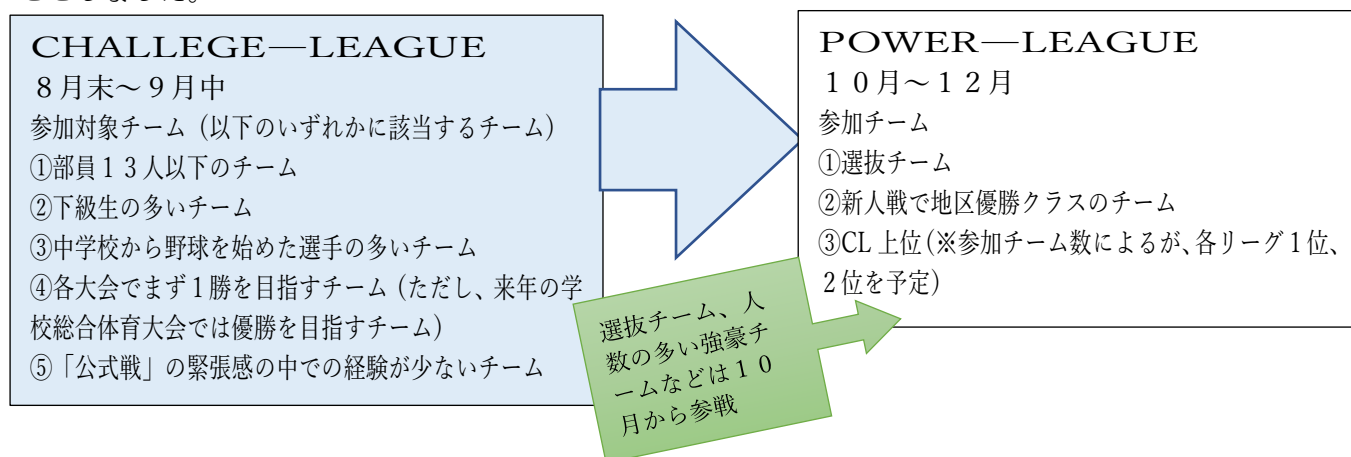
CHALLEGE—LEAGUE
８月末～９月中
参加対象チーム（以下のいずれかに該当するチーム）
①部員１３人以下のチーム
②下級生の多いチーム
③中学校から野球を始めた選手の多いチーム
④各大会でまず１勝を目指すチーム（ただし、来年の学校総合体育大会では優勝を目指すチーム）
⑤「公式戦」の緊張感の中での経験が少ないチーム

POWER—LEAGUE
１０月～１２月
参加チーム
①選抜チーム
②新人戦で地区優勝クラスのチーム
③CL 上位（※参加チーム数によるが、各リーグ１位、２位を予定）

選抜チーム、人数の多い強豪チームなどは１０月から参戦